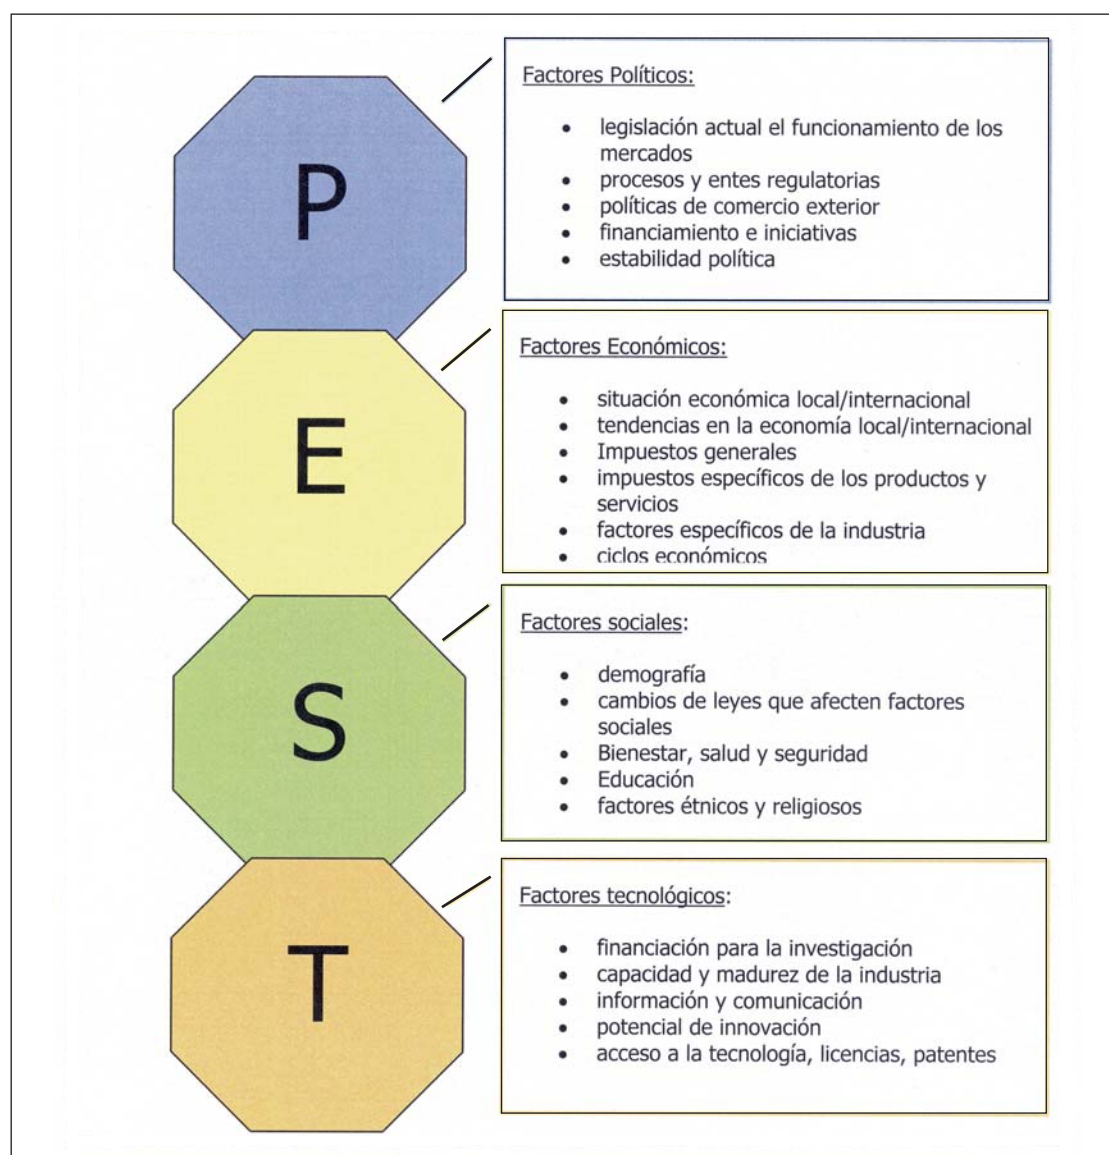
P

Factores Políticos:

- legislación actual el funcionamiento de los mercados
- procesos y entes regulatorias
- políticas de comercio exterior
- financiamiento e iniciativas
- estabilidad política

E

Factores Económicos:

- situación económica local/internacional
- tendencias en la economía local/internacional
- Impuestos generales
- impuestos específicos de los productos y servicios
- factores específicos de la industria
- ciclos económicos

S

Factores sociales:

- demografía
- cambios de leyes que afecten factores sociales
- Bienestar, salud y seguridad
- Educación
- factores étnicos y religiosos

T

Factores tecnológicos:

- financiación para la investigación
- capacidad y madurez de la industria
- información y comunicación
- potencial de innovación
- acceso a la tecnología, licencias, patentes